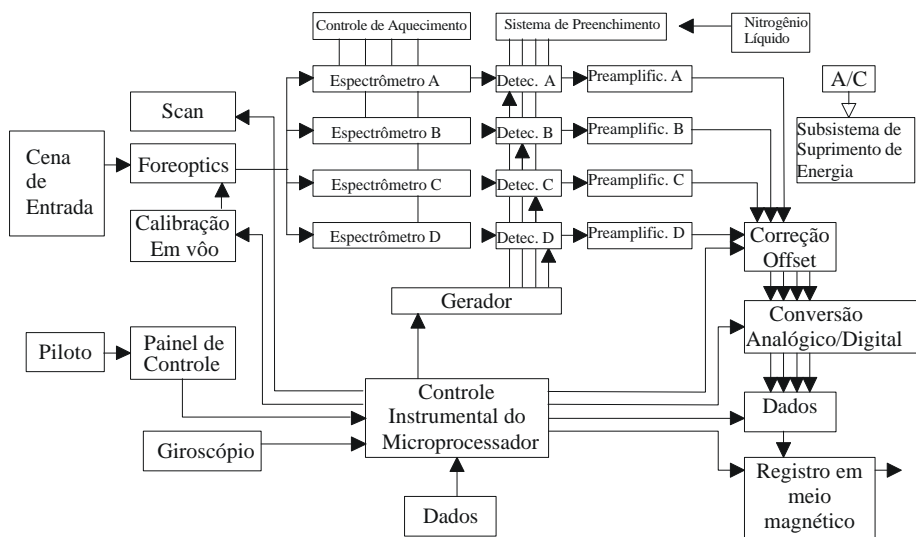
Controle de Aquecimento

Sistema de Preenchimento

Nitrogênio Líquido

A/C

Subsistema de Suprimento de Energia

Scan

Espectrômetro A

Detec. A

Preamplific. A

Espectrômetro B

Detec. B

Preamplific. B

Cena de Entrada

Foreoptics

Espectrômetro C

Detec. C

Preamplific. C

Calibração Em vôo

Espectrômetro D

Detec. D

Preamplific. D

Correção Offset

Gerador

Conversão Analógico/Digital

Piloto

Painel de Controle

Controle Instrumental do Microprocessador

Dados

Giroscópio

Registro em meio magnético

Dados